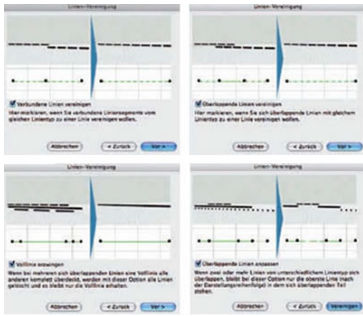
Linien-Vereinigung

Verbundene Linien vereinigen

Hier markieren, wenn Sie verbundene Liniensegmente vom gleichen Linientyp zu einer Linie vereinigen wollen.

Abbrechen

< Zurück

Vor >

Linien-Vereinigung

Überlappende Linien vereinigen

Hier markieren, wenn Sie sich überlappende Linien mit gleichem Linientyp zu einer Linie vereinigen wollen.

Abbrechen

< Zurück

Vor >

Linien-Vereinigung

Vollinie erzwingen

Wenn bei mehreren sich überlappenden Linien eine Vollinie alle anderen komplett überdeckt, werden mit dieser Option alle Linien gelöscht und es bleibt nur die Vollinie erhalten.

Abbrechen

< Zurück

Vor >

Linien-Vereinigung

Überlappende Linien anpassen

Wenn zwei oder mehr Linien von unterschiedlichem Linientyp sich überlappen, bleibt bei dieser Option nur die oberste Linie (nach der Darstellungsreihenfolge) in den sich überlappenden Teil stehen.

Abbrechen

< Zurück

Vereinigen